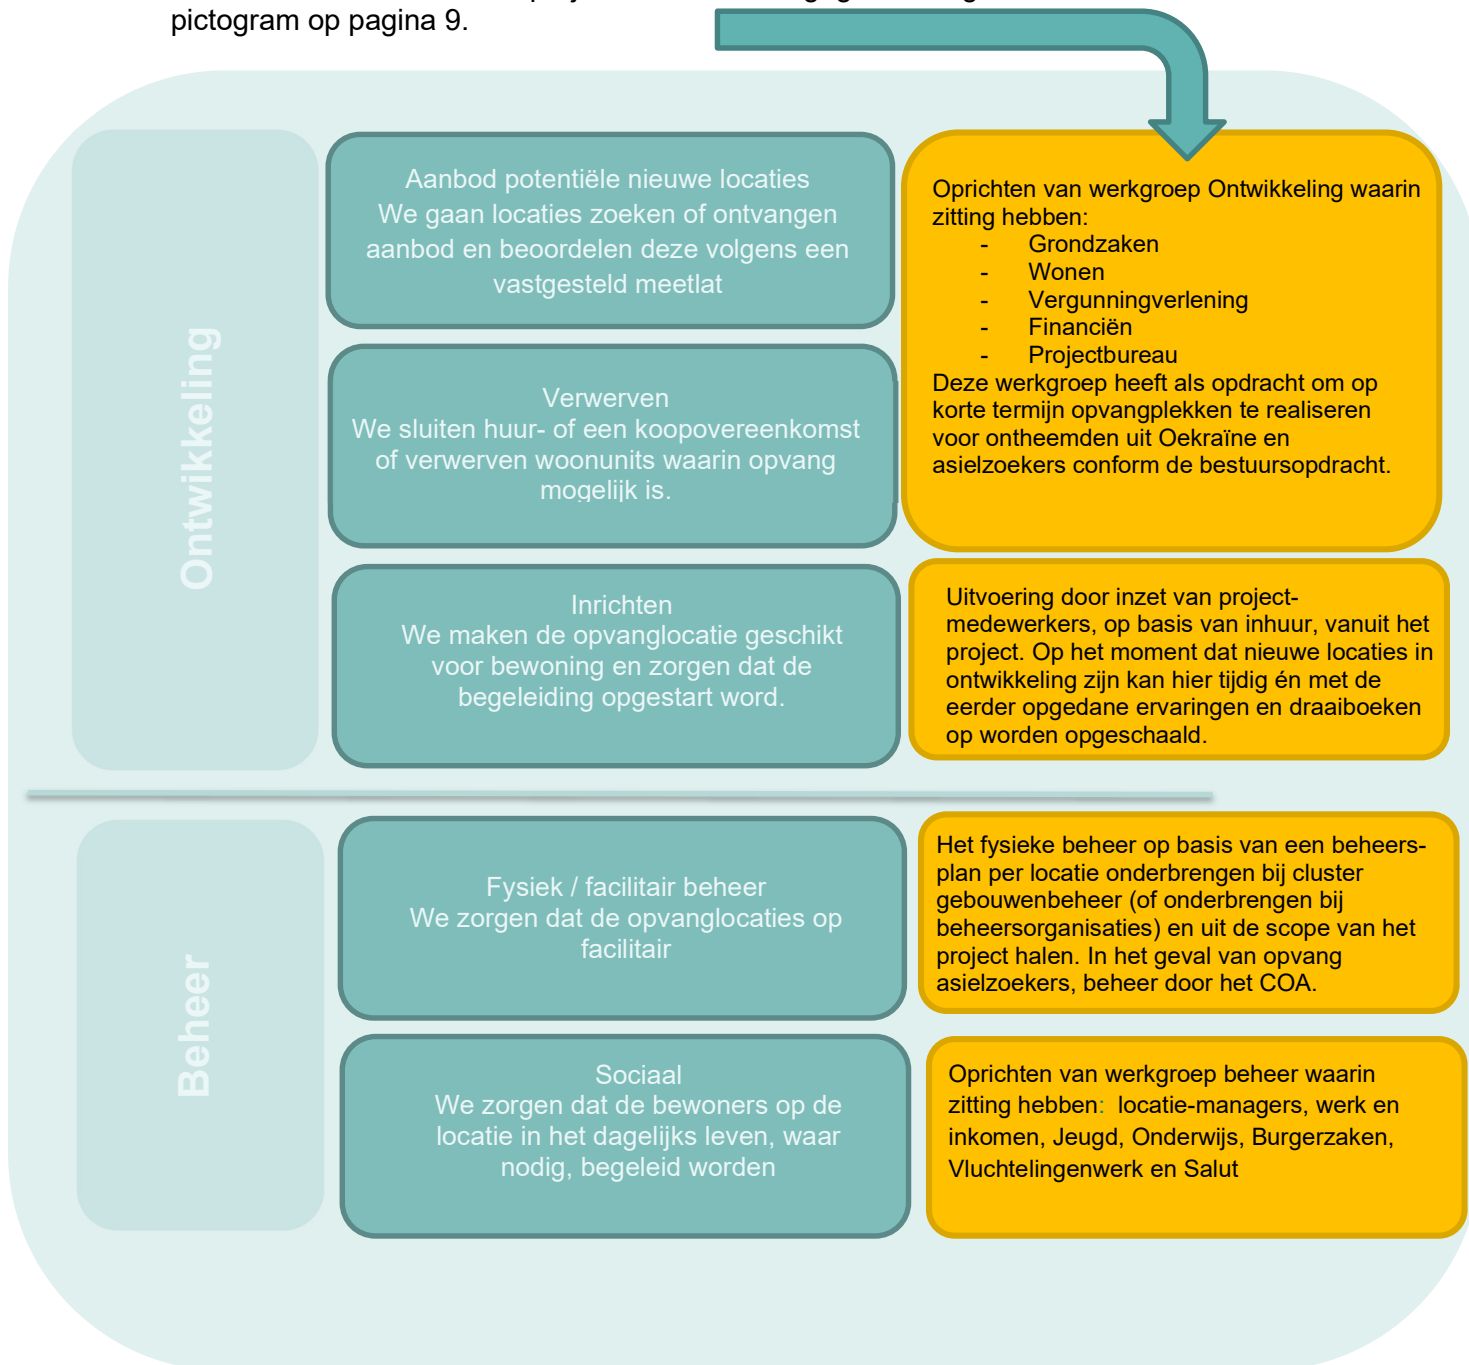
pictogram op pagina 9.

Ontwikkeling

Aanbod potentiële nieuwe locaties
We gaan locaties zoeken of ontvangen aanbod en beoordelen deze volgens een vastgesteld meetlat

Oprichten van werkgroep Ontwikkeling waarin zitting hebben:
- Grondzaken
- Wonen
- Vergunningverlening
- Financiën
- Projectbureau
Deze werkgroep heeft als opdracht om op korte termijn opvangplekken te realiseren voor ontheemden uit Oekraïne en asielzoekers conform de bestuursopdracht.

Verwerven
We sluiten huur- of een koopovereenkomst of verwerven woonunits waarin opvang mogelijk is.

Inrichten
We maken de opvanglocatie geschikt voor bewoning en zorgen dat de begeleiding opgestart word.

Uitvoering door inzet van projectmedewerkers, op basis van inhuur, vanuit het project. Op het moment dat nieuwe locaties in ontwikkeling zijn kan hier tijdig én met de eerder opgedane ervaringen en draaiboeken op worden opgeschaald.

Beheer

Fysiek / facilitair beheer
We zorgen dat de opvanglocaties op facilitair

Het fysieke beheer op basis van een beheersplan per locatie onderbrengen bij cluster gebouwenbeheer (of onderbrengen bij beheersorganisaties) en uit de scope van het project halen. In het geval van opvang asielzoekers, beheer door het COA.

Sociaal
We zorgen dat de bewoners op de locatie in het dagelijks leven, waar nodig, begeleid worden

Oprichten van werkgroep beheer waarin zitting hebben: locatie-managers, werk en inkomen, Jeugd, Onderwijs, Burgerzaken, Vluchtelingenwerk en Salut